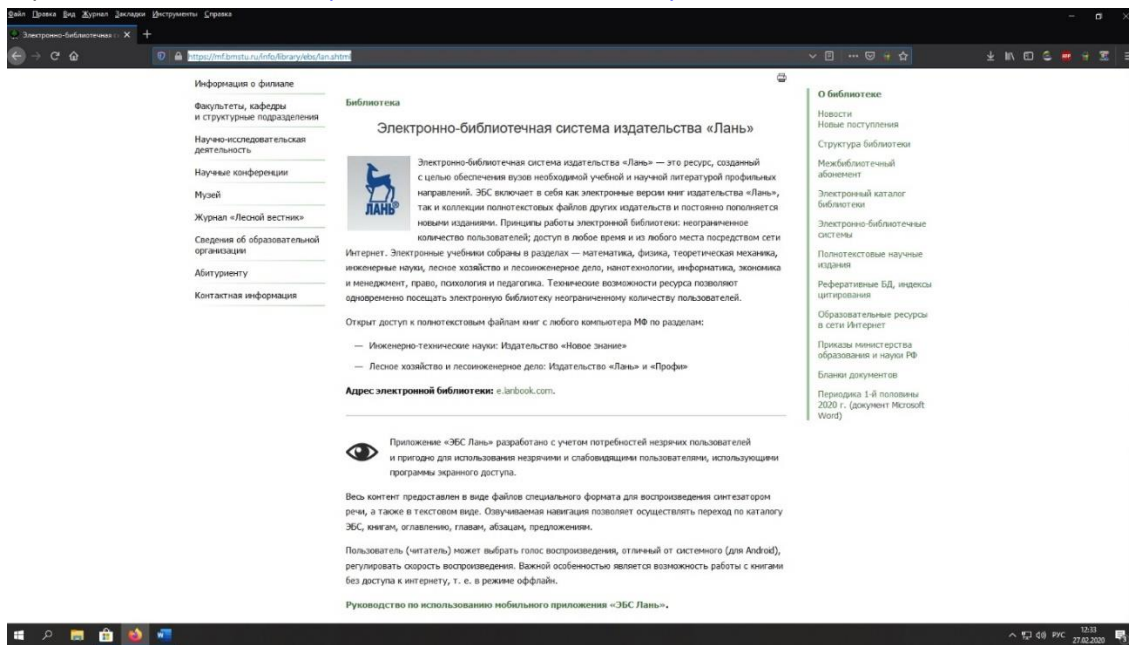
Файл Правка Вид Журнал Закладки Инструменты Справка

Электронно-библиотечная с ×

https://mf.bmstu.ru/info/library/ebs/lan.shtml

Информация о филиале
Факультеты, кафедры и структурные подразделения
Научно-исследовательская деятельность
Научные конференции
Музей
Журнал «Лесной вестник»
Сведения об образовательной организации
Абитуриенту
Контактная информация

Библиотека

Электронно-библиотечная система издательства «Лань»

ЛАНЬ

Электронно-библиотечная система издательства «Лань» — это ресурс, созданный с целью обеспечения вузов необходимой учебной и научной литературой профильных направлений. ЭБС включает в себя как электронные версии книг издательства «Лань», так и коллекции полнотекстовых файлов других издательств и постоянно пополняется новыми изданиями. Принципы работы электронной библиотеки: неограниченное количество пользователей; доступ в любое время и из любого места посредством сети Интернет. Электронные учебники собраны в разделах — математика, физика, теоретическая механика, инженерные науки, лесное хозяйство и лесоинженерное дело, нанотехнологии, информатика, экономика и менеджмент, право, психология и педагогика. Технические возможности ресурса позволяют одновременно посещать электронную библиотеку неограниченному количеству пользователей.

Открыт доступ к полнотекстовым файлам книг с любого компьютера МФ по разделам:

— Инженерно-технические науки: Издательство «Новое знание»

— Лесное хозяйство и лесоинженерное дело: Издательство «Лань» и «Профи»

Адрес электронной библиотеки: e.lanbook.com.

Приложение «ЭБС Лань» разработано с учетом потребностей незрячих пользователей и пригодно для использования незрячими и слабовидящими пользователями, использующими программы экранного доступа.

Весь контент предоставлен в виде файлов специального формата для воспроизведения синтезатором речи, а также в текстовом виде. Озвучиваемая навигация позволяет осуществлять переход по каталогу ЭБС, книгам, оглавлению, главам, абзацам, предложениям.

Пользователь (читатель) может выбрать голос воспроизведения, отличный от системного (для Android), регулировать скорость воспроизведения. Важной особенностью является возможность работы с книгами без доступа к интернету, т. е. в режиме офлайн.

Руководство по использованию мобильного приложения «ЭБС Лань».

О библиотеке
Новости
Новые поступления
Структура библиотеки
Межбиблиотечный абонемент
Электронный каталог библиотеки
Электронно-библиотечные системы
Полнотекстовые научные издания
Реферативные БД, индексы цитирования
Образовательные ресурсы в сети Интернет
Приказы министерства образования и науки РФ
Бланки документов
Периодика 1-й половины 2020 г. (документ Microsoft Word)

РУС 12:33 27.02.2020